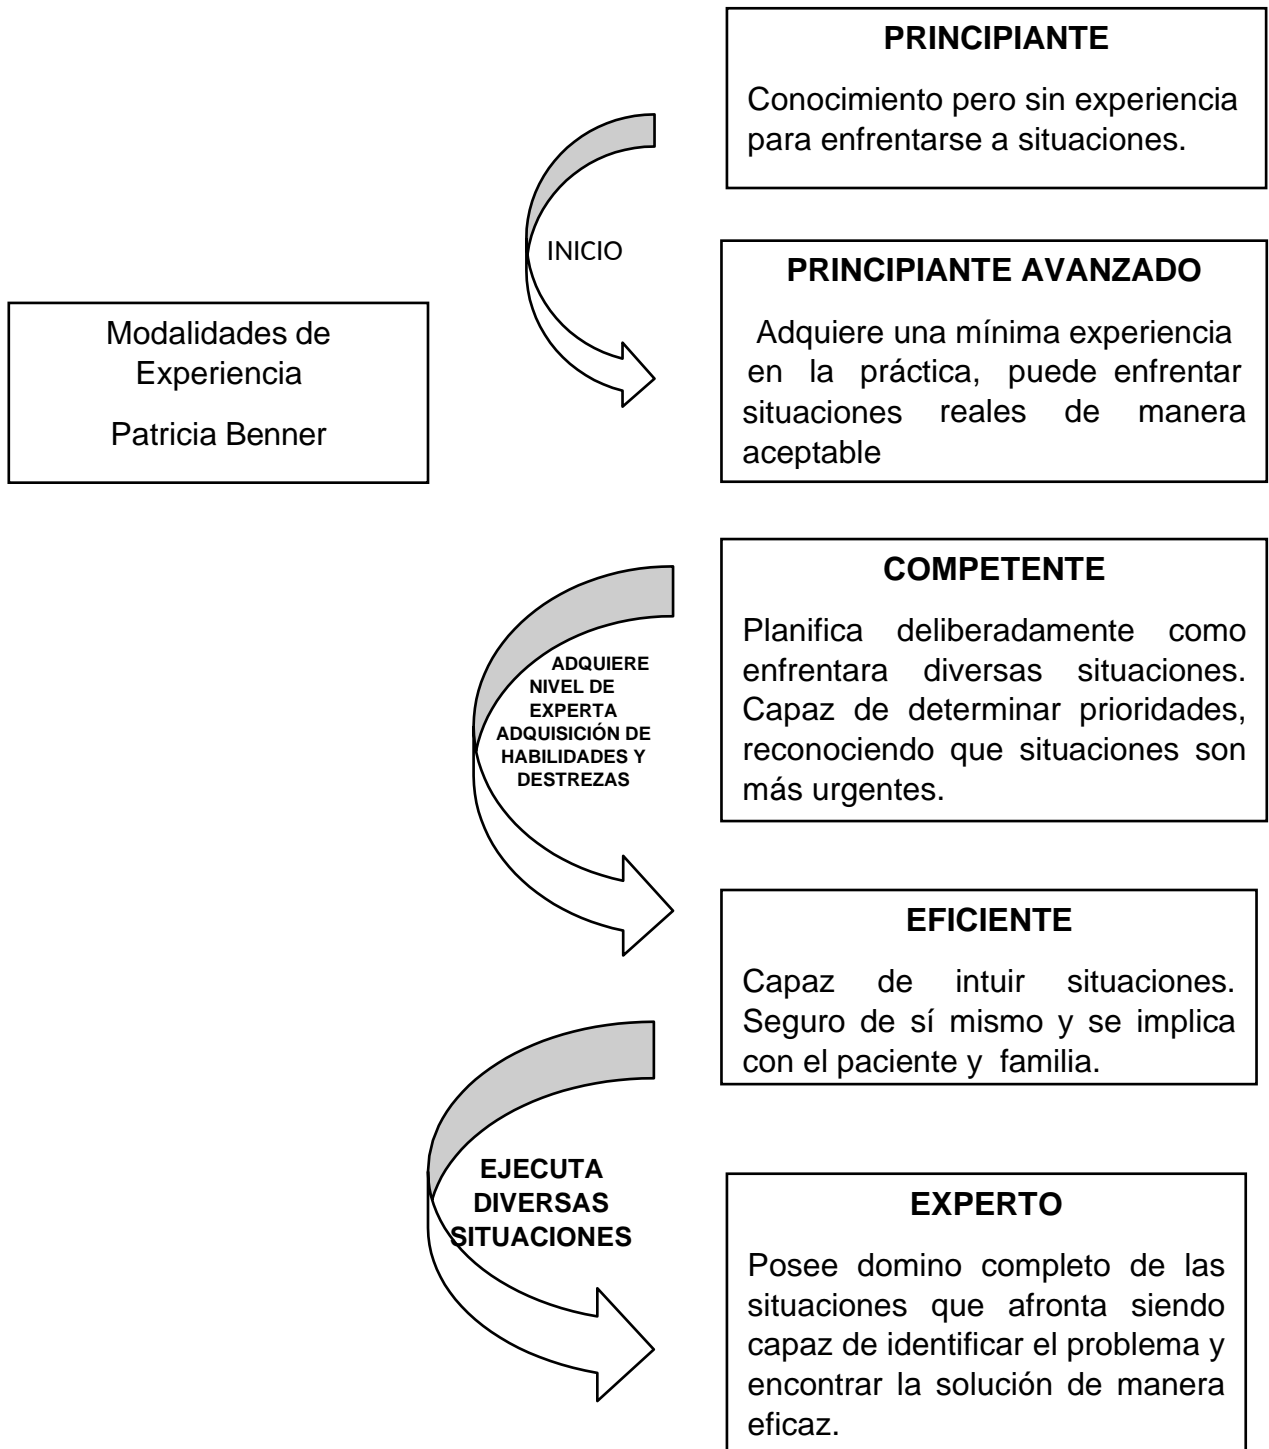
Modalidades de Experiencia

Patricia Benner

PRINCIPIANTE

Conocimiento pero sin experiencia para enfrentarse a situaciones.

INICIO

PRINCIPIANTE AVANZADO

Adquiere una mínima experiencia en la práctica, puede enfrentar situaciones reales de manera aceptable

COMPETENTE

Planifica deliberadamente como enfrentara diversas situaciones. Capaz de determinar prioridades, reconociendo que situaciones son más urgentes.

ADQUIERE NIVEL DE EXPERTA ADQUISICIÓN DE HABILIDADES Y DESTREZAS

EFICIENTE

Capaz de intuir situaciones. Seguro de sí mismo y se implica con el paciente y familia.

EJECUTA DIVERSAS SITUACIONES

EXPERTO

Posee domino completo de las situaciones que afronta siendo capaz de identificar el problema y encontrar la solución de manera eficaz.